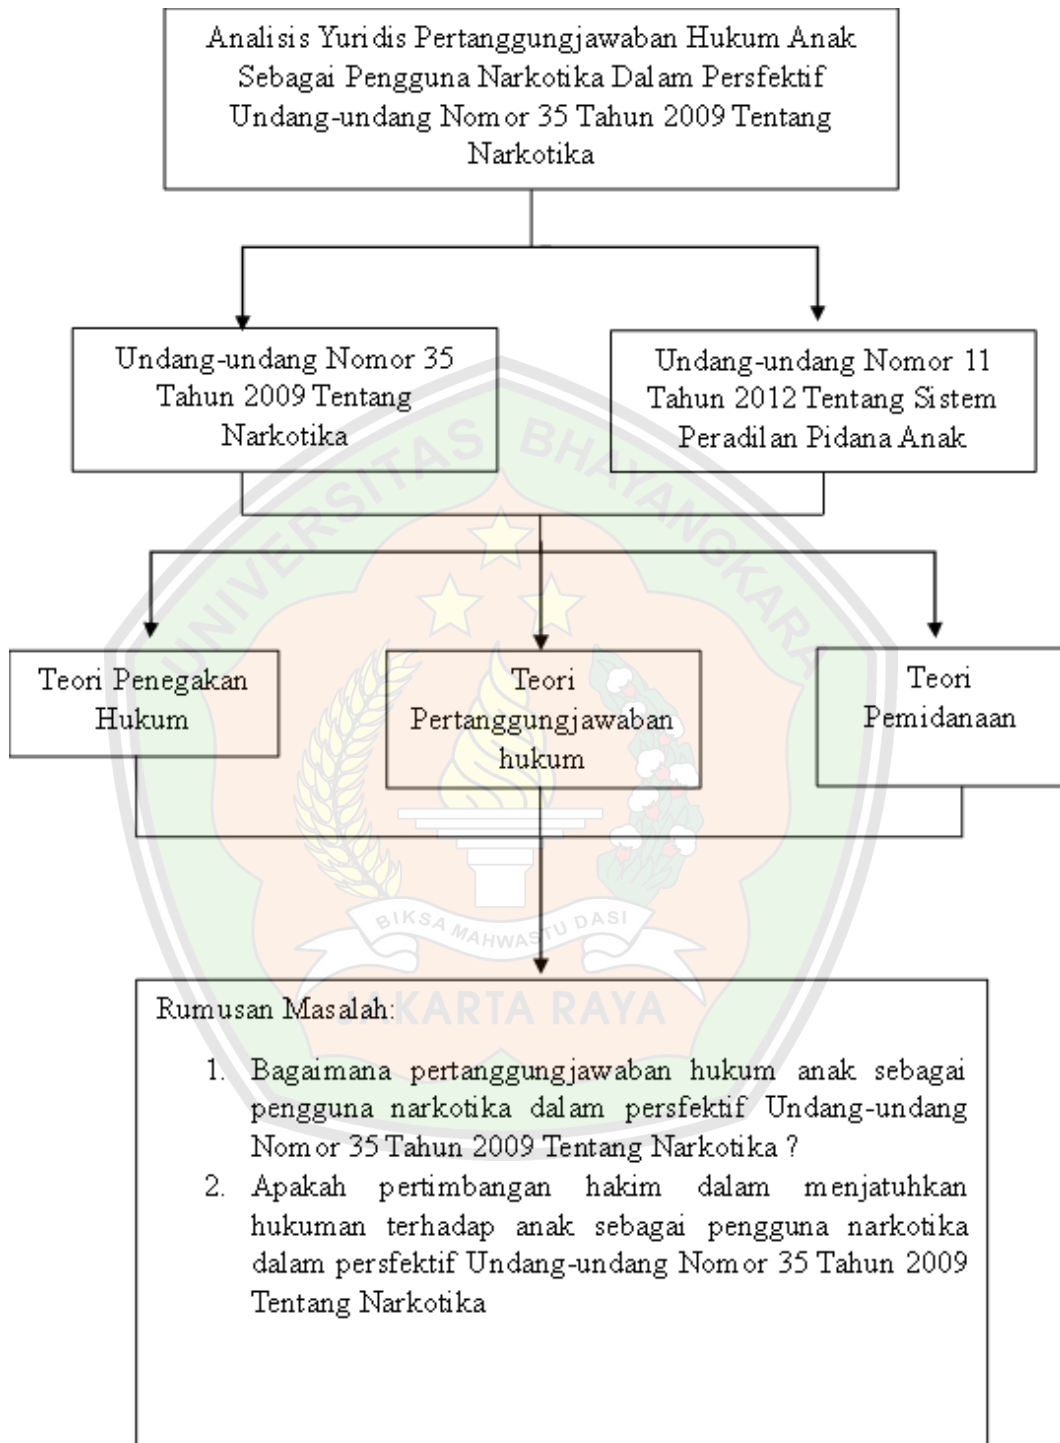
Analisis Yuridis Pertanggungjawaban Hukum Anak Sebagai Pengguna Narkotika Dalam Persfektif Undang-undang Nomor 35 Tahun 2009 Tentang Narkotika

Undang-undang Nomor 35 Tahun 2009 Tentang Narkotika

Undang-undang Nomor 11 Tahun 2012 Tentang Sistem Peradilan Pidana Anak

UNIVERSITAS BHAYANGKARA

Teori Penegakan Hukum

Teori Pertanggungjawaban hukum

Teori Pemidanaan

BIKSA MAHWASTU DASI

JAKARTA RAYA

Rumusan Masalah:

1. Bagaimana pertanggungjawaban hukum anak sebagai pengguna narkotika dalam persfektif Undang-undang Nomor 35 Tahun 2009 Tentang Narkotika ?
2. Apakah pertimbangan hakim dalam menjatuhkan hukuman terhadap anak sebagai pengguna narkotika dalam persfektif Undang-undang Nomor 35 Tahun 2009 Tentang Narkotika